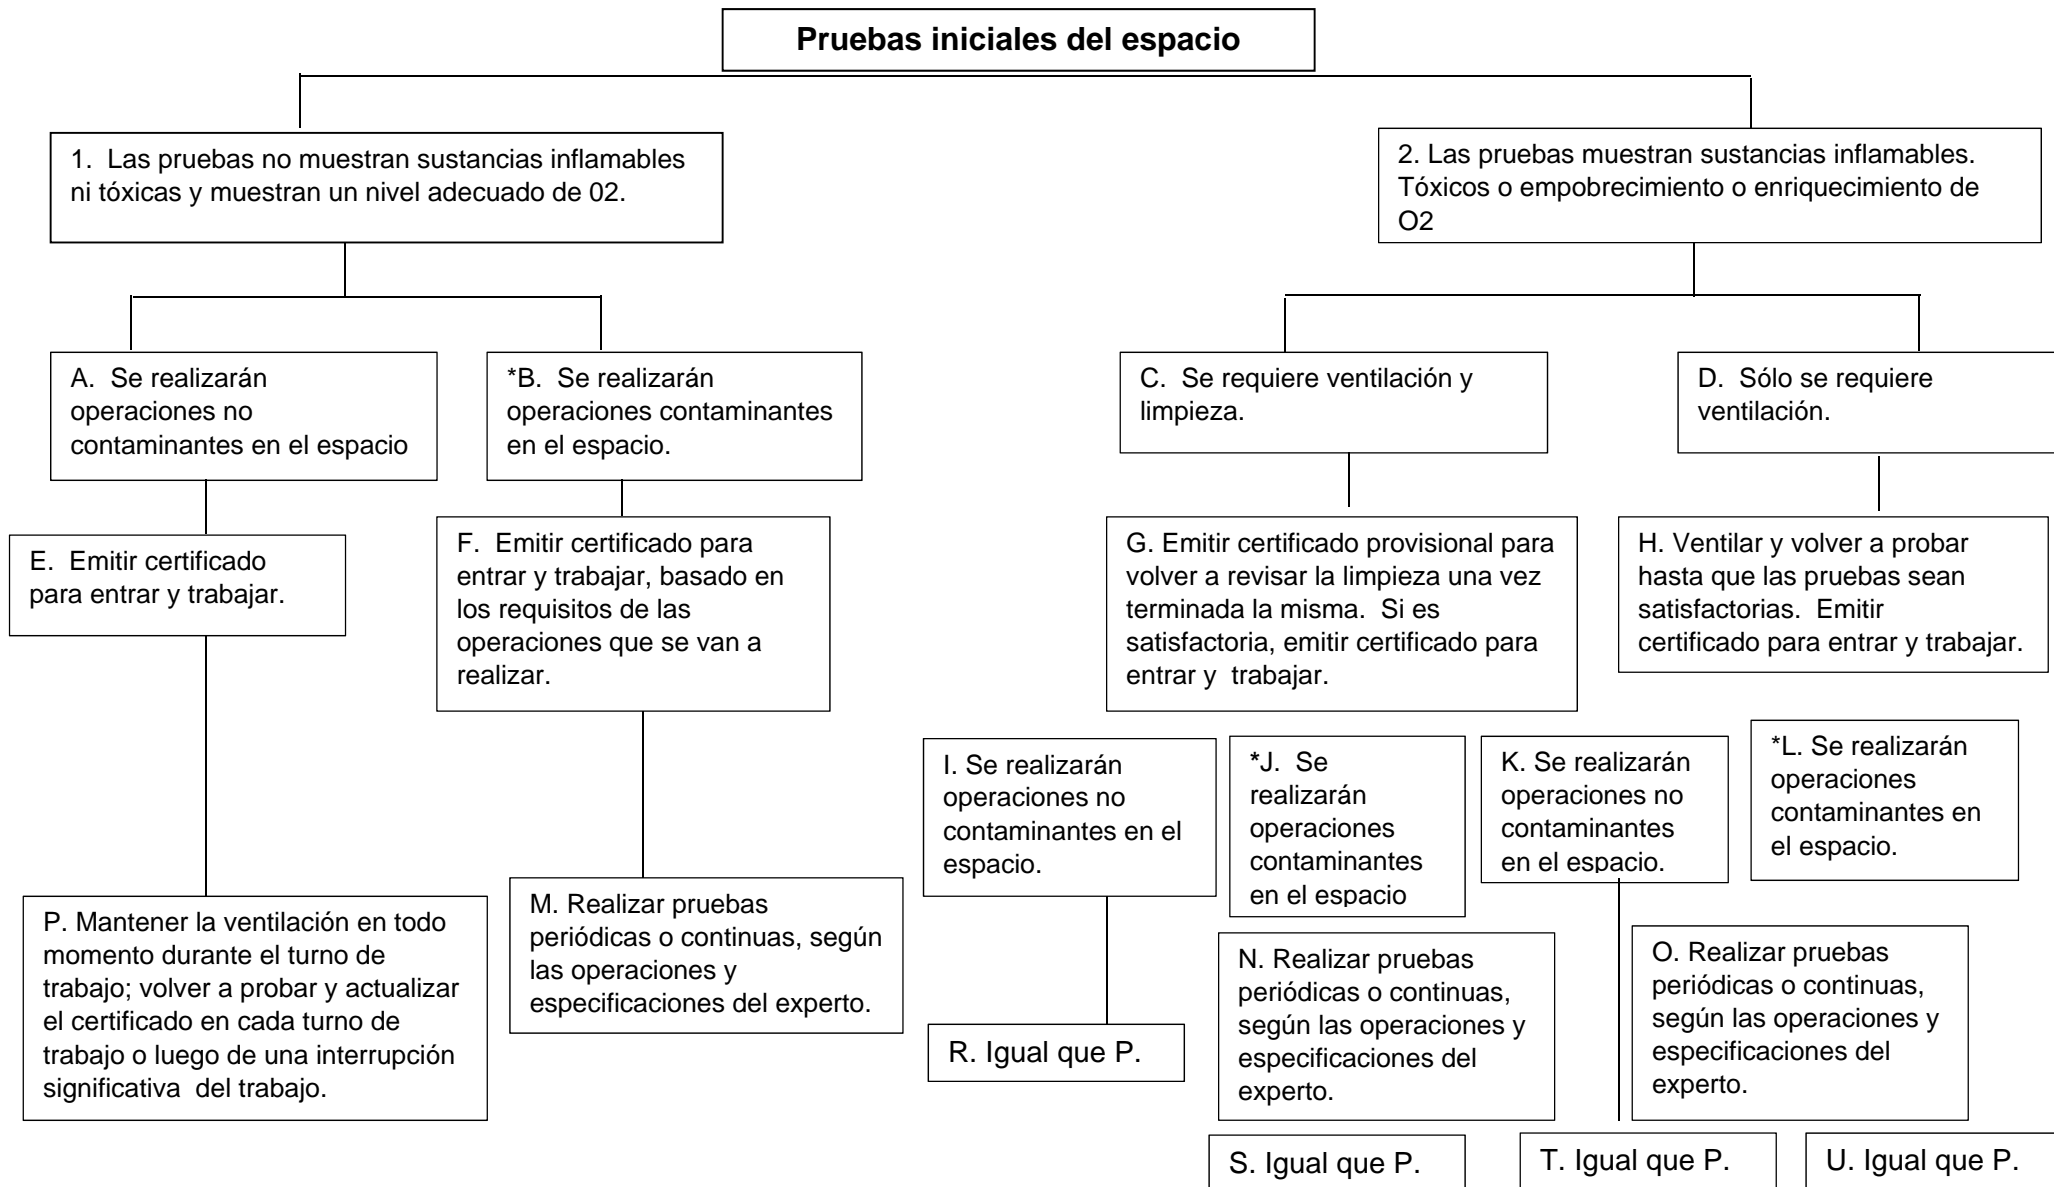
Pruebas iniciales del espacio

1. Las pruebas no muestran sustancias inflamables ni tóxicas y muestran un nivel adecuado de 02.

2. Las pruebas muestran sustancias inflamables. Tóxicos o empobrecimiento o enriquecimiento de O2

A. Se realizarán operaciones no contaminantes en el espacio

*B. Se realizarán operaciones contaminantes en el espacio.

C. Se requiere ventilación y limpieza.

D. Sólo se requiere ventilación.

E. Emitir certificado para entrar y trabajar.

F. Emitir certificado para entrar y trabajar, basado en los requisitos de las operaciones que se van a realizar.

G. Emitir certificado provisional para volver a revisar la limpieza una vez terminada la misma. Si es satisfactoria, emitir certificado para entrar y trabajar.

H. Ventilar y volver a probar hasta que las pruebas sean satisfactorias. Emitir certificado para entrar y trabajar.

I. Se realizarán operaciones no contaminantes en el espacio.

*J. Se realizarán operaciones contaminantes en el espacio

K. Se realizarán operaciones no contaminantes en el espacio.

*L. Se realizarán operaciones contaminantes en el espacio.

P. Mantener la ventilación en todo momento durante el turno de trabajo; volver a probar y actualizar el certificado en cada turno de trabajo o luego de una interrupción significativa del trabajo.

M. Realizar pruebas periódicas o continuas, según las operaciones y especificaciones del experto.

R. Igual que P.

N. Realizar pruebas periódicas o continuas, según las operaciones y especificaciones del experto.

O. Realizar pruebas periódicas o continuas, según las operaciones y especificaciones del experto.

S. Igual que P.

T. Igual que P.

U. Igual que P.